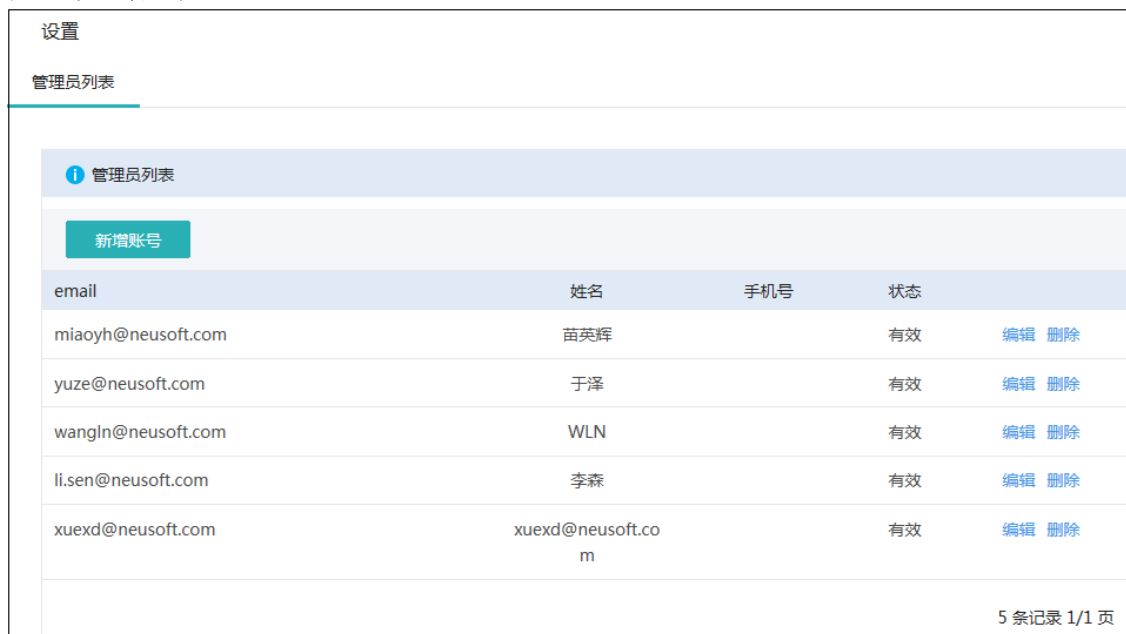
设置

管理员列表

管理员列表

新增账号

| email | 姓名 | 手机号 | 状态 | |
|---|---|---|---|---|
| miaoyh@neusoft.com | 苗英辉 | | 有效 | 编辑 删除 |
| yuze@neusoft.com | 于泽 | | 有效 | 编辑 删除 |
| wangln@neusoft.com | WLN | | 有效 | 编辑 删除 |
| li.sen@neusoft.com | 李森 | | 有效 | 编辑 删除 |
| xuexd@neusoft.com | xuexd@neusoft.com | | 有效 | 编辑 删除 |

5 条记录 1/1 页